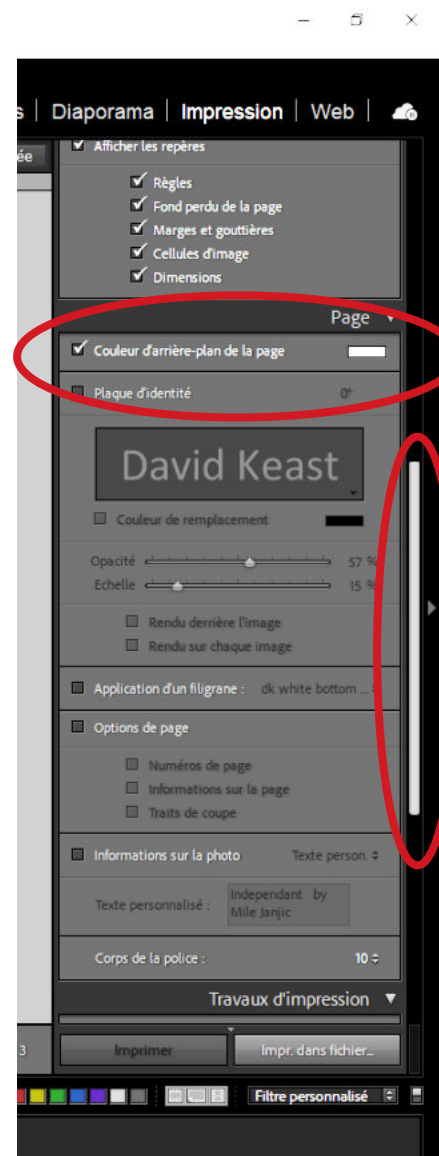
s | Diaporama | Impression | Web |

ée

☑ Afficher les repères
☑ Règles
☑ Fond perdu de la page
☑ Marges et gouttières
☑ Cellules d'image
☑ Dimensions

Page ▼

☑ Couleur d'arrière-plan de la page

Plaque d'identité 0°

David Keast

Couleur de remplacement

Opacité 57 %
Echelle 15 %

Rendu derrière l'image
Rendu sur chaque image

Application d'un filigrane : dk white bottom ...

Options de page
Numéros de page
Informations sur la page
Traits de coupe

Informations sur la photo Texte person. ÷

Texte personnalisé : Independant by Mile Janjic

Corps de la police : 10 ÷

Travaux d'impression ▼

3

Imprimer Impr. dans fichier...

Filtre personnalisé